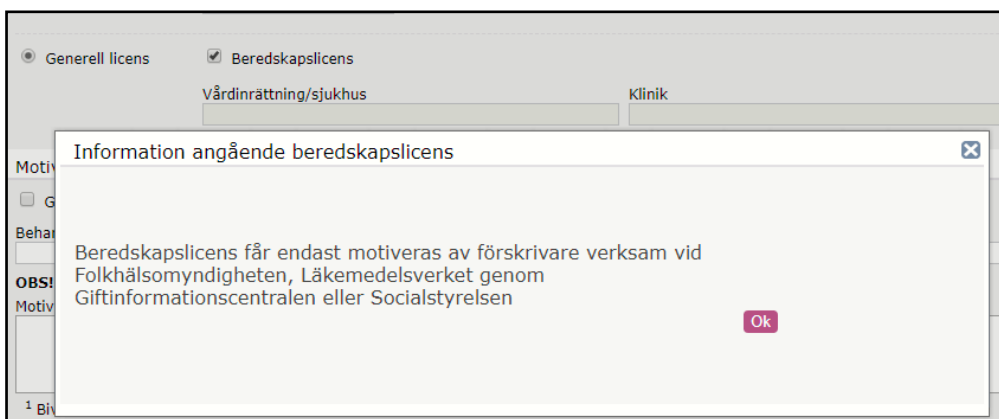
Generell licens

Beredskapslicens

Vårdinrättning/sjukhus

Klinik

Motiv

G

Behar

OBS!

Motiv

¹ Biv

Information angående beredskapslicens

Beredskapslicens får endast motiveras av förskrivare verksam vid Folkhälsomyndigheten, Läkemedelsverket genom Giftinformationscentralen eller Socialstyrelsen

Ok